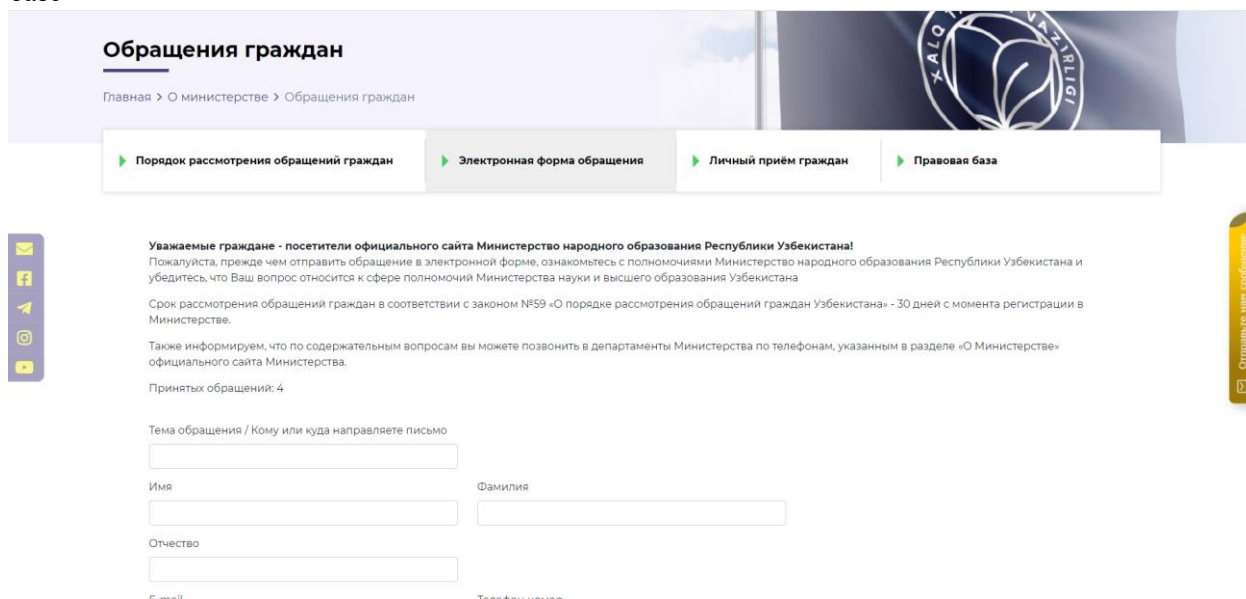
Обращения граждан

Главная > О министерстве > Обращения граждан

XALQ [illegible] VAZIRLIGI

Порядок рассмотрения обращений граждан

Электронная форма обращения

Личный приём граждан

Правовая база

Уважаемые граждане - посетители официального сайта Министерство народного образования Республики Узбекистана!
Пожалуйста, прежде чем отправить обращение в электронной форме, ознакомьтесь с полномочиями Министерство народного образования Республики Узбекистана и убедитесь, что Ваш вопрос относится к сфере полномочий Министерства науки и высшего образования Узбекистана

Срок рассмотрения обращений граждан в соответствии с законом №59 «О порядке рассмотрения обращений граждан Узбекистана» - 30 дней с момента регистрации в Министерстве.

Также информируем, что по содержательным вопросам вы можете позвонить в департаменты Министерства по телефонам, указанным в разделе «О Министерстве» официального сайта Министерства.

Принятых обращений: 4

Тема обращения / Кому или куда направляете письмо

Имя

Фамилия

Отчество

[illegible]

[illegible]

Отправьте нам сообщение